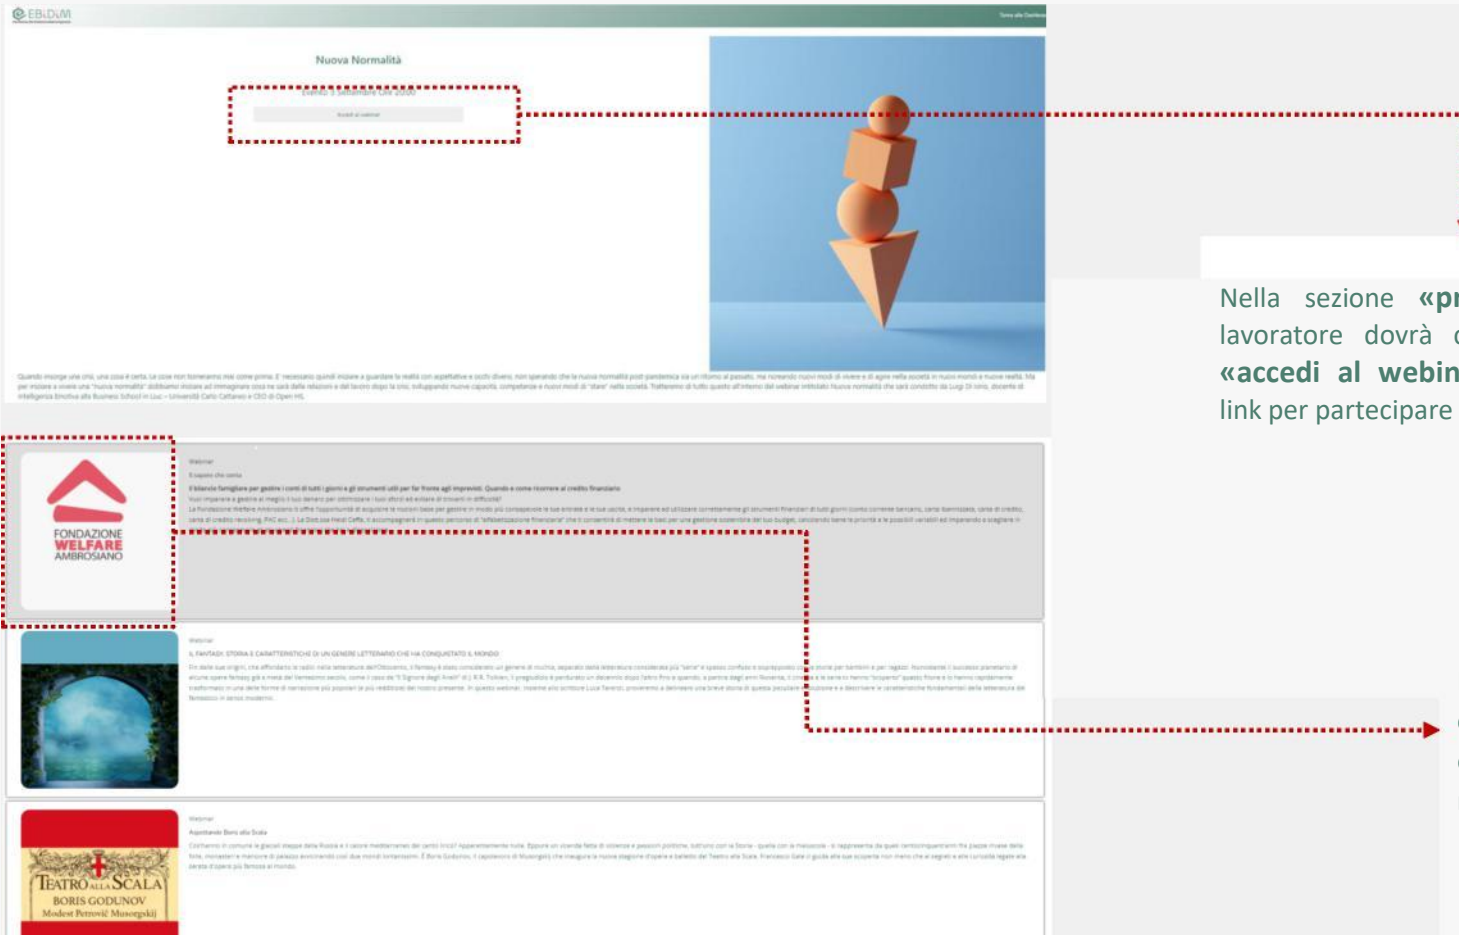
EBiDiM

Nuova Normalità

Evento 3 settembre Ore 20:00

Accedi al webinar

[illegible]

Webinar

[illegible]

FONDAZIONE WELFARE AMBROSIANO

Webinar

IL FANTASY: STORIA E CARATTERISTICHE DI UN GENERE LETTERARIO CHE HA CONQUISTATO IL MONDO

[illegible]

Webinar

Aspettando Boris alla Scala

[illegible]

TEATRO ALLA SCALA
BORIS GODUNOV
Modest Petrovič Musorgskij

Nella sezione «pr lavoratore dovrà «accedi al webin link per partecipare